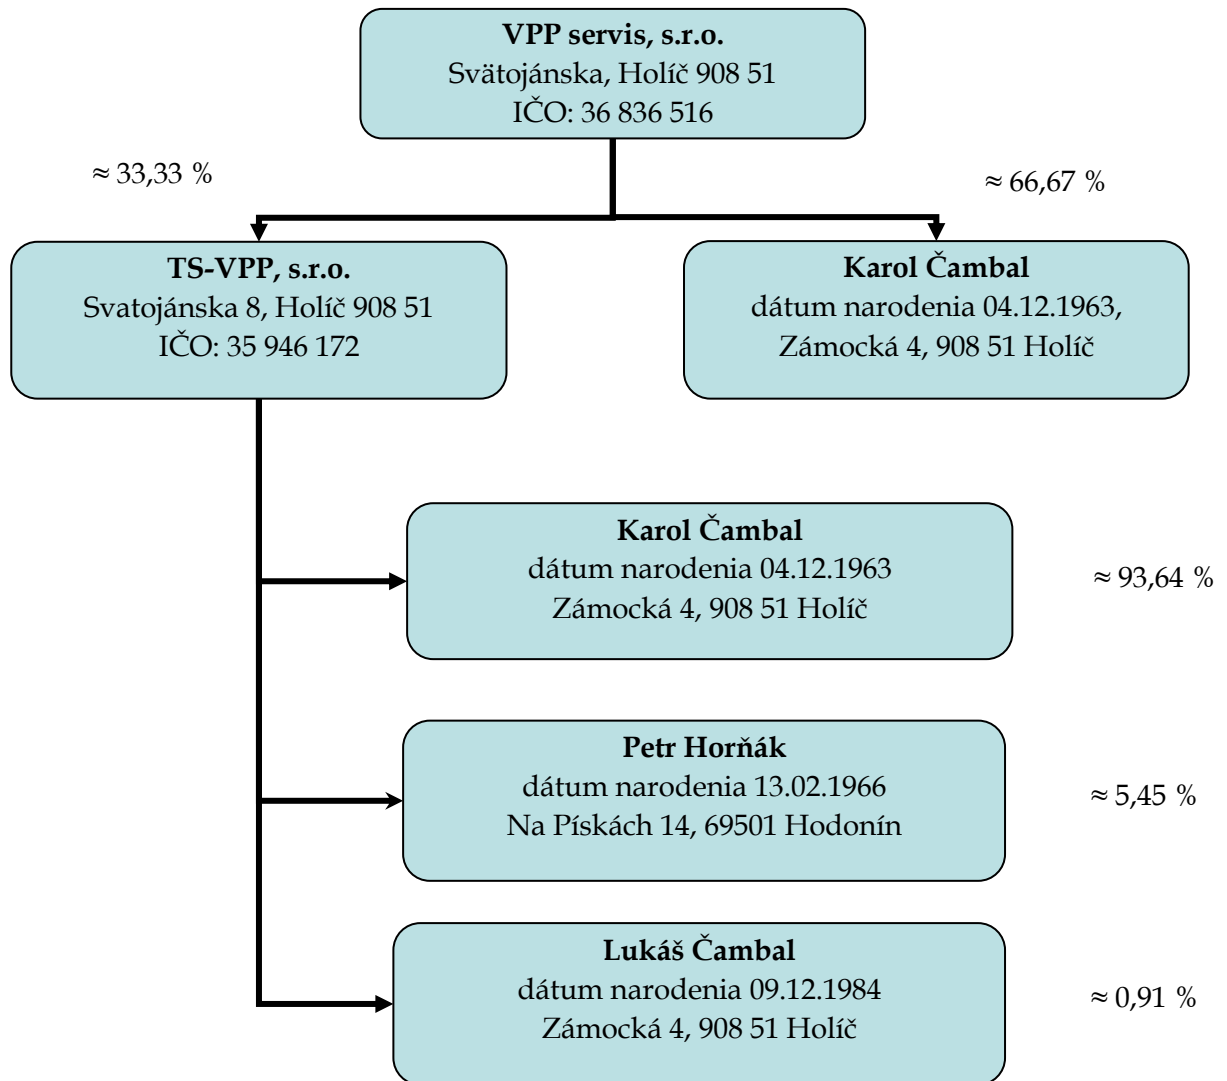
**VPP servis, s.r.o.**
Svätojánska, Holíč 908 51
IČO: 36 836 516

≈ 33,33 %

≈ 66,67 %

**TS-VPP, s.r.o.**
Svatojánska 8, Holíč 908 51
IČO: 35 946 172

**Karol Čambal**
dátum narodenia 04.12.1963,
Zámocká 4, 908 51 Holíč

**Karol Čambal**
dátum narodenia 04.12.1963
Zámocká 4, 908 51 Holíč

≈ 93,64 %

**Petr Horňák**
dátum narodenia 13.02.1966
Na Pískách 14, 69501 Hodonín

≈ 5,45 %

**Lukáš Čambal**
dátum narodenia 09.12.1984
Zámocká 4, 908 51 Holíč

≈ 0,91 %